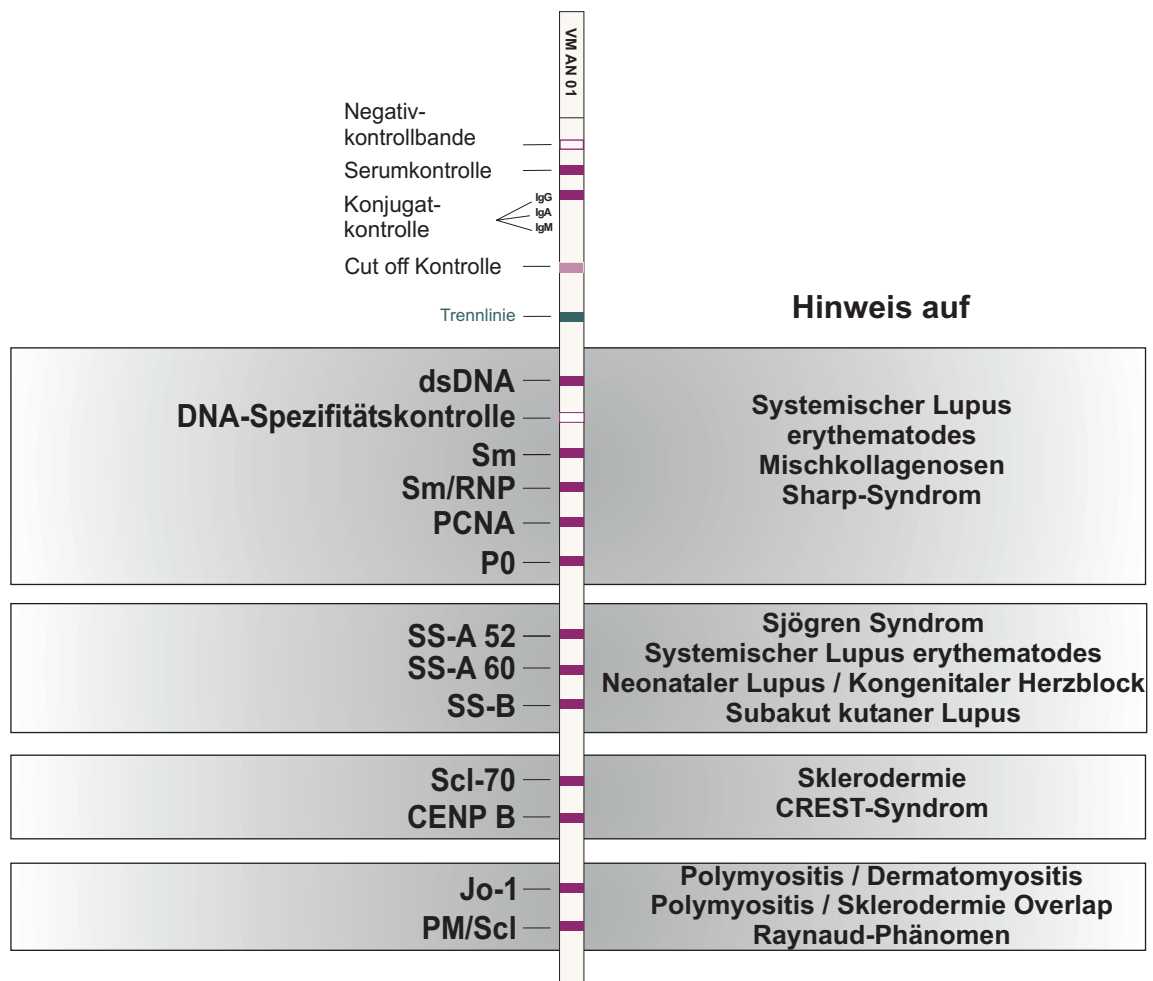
VM AN 01

Negativkontrollbande

Serumkontrolle

Konjugatkontrolle

IgG
IgA
IgM

Cut off Kontrolle

Trennlinie

Hinweis auf

dsDNA
DNA-Spezifitätskontrolle
Sm
Sm/RNP
PCNA
P0

Systemischer Lupus erythematodes
Mischkollagenosen
Sharp-Syndrom

SS-A 52
SS-A 60
SS-B

Sjögren Syndrom
Systemischer Lupus erythematodes
Neonataler Lupus / Kongenitaler Herzblock
Subakut kutaner Lupus

Scl-70
CENP B

Sklerodermie
CREST-Syndrom

Jo-1
PM/Scl

Polymyositis / Dermatomyositis
Polymyositis / Sklerodermie Overlap
Raynaud-Phänomen